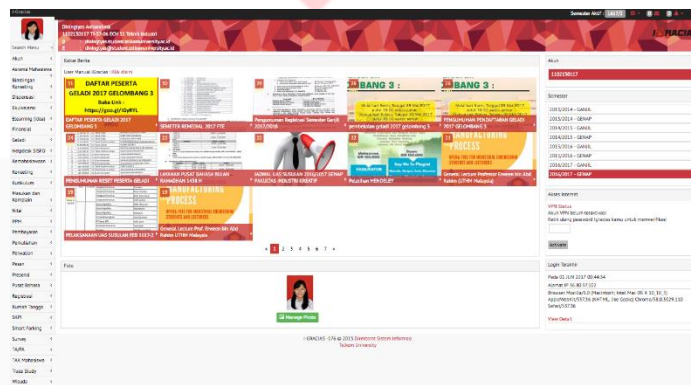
i-Gracias

Semester AKST 1617/2

Dhiningtyas Ardyaninda
1102150017 TI-ST-06 (IOH 1): Teknik Industri
dhiningtyas.a@student.telkomuniversity.ac.id
dhiningtyas@student.telkomuniversity.ac.id

Search Menu

Akun
Asrama Mahasiswa
Bimbingan Konseling
Disposisi
Dokumen
Elearning Global
Financial
Geladi
Helpdesk SISFO
Kemahasiswaan
Konseling
Kurikulum
Masukan dan Komplain
Nilai
PPM
Pembayaran
Pekuliahan
Perwalian
Pesan
Presensi
Pusat Bahasa
Registrasi
Rumah Tangga
SAPI
Smart Parking
Survey
TA/PA
TAK Mahasiswa
Tugas Study
Wisuda

Kabar Berita

User Manual iGracias Klik disini

DAFTAR PESERTA GELADI 2017 GELOMBANG 3
Baca Link : https://goo.gl/ilyBYL
DAFTAR PESERTA GELADI 2017 GELOMBANG 3

SEMESTER REMEDIAL 2017 FTE

Pengumuman Registrasi Semester Ganjil 2017/2018

BANG 3 :
pembekalan geladi 2017 gelombang 3

BANG 3 :
PENGUMUMAN PENDAFTARAN GELADI 2017 GELOMBANG 3

PENGUMUMAN RESET PESERTA GELADI

LAYANAN PUSAT BAHASA BULAN RAMADHAN 1438 H

JADWAL UAS SUSULAN 2016/2017 GENAP FAKULTAS INDUSTRI KREATIF

Pelatihan MENDELEY

MANUFACTURING PROCESS
General Lecture Professor Emeritus Ishak Abd Rahim (UTHM Malaysia)

PELAKSANAAN UAS SUSULAN FEB 1617-2

MANUFACTURING PROCESS
General Lecture Prof. Emeritus Ishak Abd Rahim (UTHM Malaysia)

« 1 2 3 4 5 6 7 »

Foto

Manage Photo

Akun
1102150017

Semester
2013/2014 - GANJIL
2013/2014 - GENAP
2014/2015 - GANJIL
2014/2015 - GENAP
2015/2016 - GANJIL
2015/2016 - GENAP
2016/2017 - GANJIL
2016/2017 - GENAP

Akses Internet
VPN Status
Akun VPN belum diaktivasi
Reset ulang password/ganti password kamu untuk memverifikasi

Activate

Login Terakhir
Pada 01 JUN 2017 00:44:34
Alamat IP 36.80.57.102
Browser Mozilla/5.0 (Macintosh; Intel Mac OS X 10_10_5) AppleWebKit/537.36 (KHTML, like Gecko) Chrome/58.0.3029.110 Safari/537.36

View Detail

i-GRACIAS - 576 © 2015 Direktorat Sistem Informasi
Telkom University